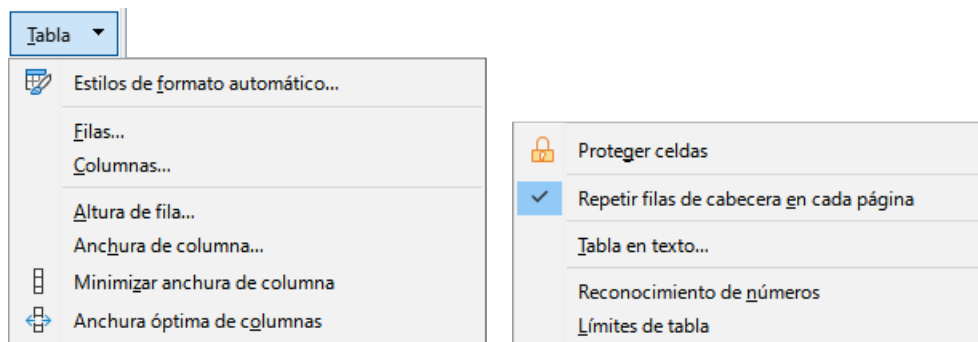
Tabla

Estilos de formato automático...

Filas...
Columnas...

Altura de fila...
Anchura de columna...
Minimizar anchura de columna
Anchura óptima de columnas

Proteger celdas

Repetir filas de cabecera en cada página

Tabla en texto...

Reconocimiento de números
Límites de tabla